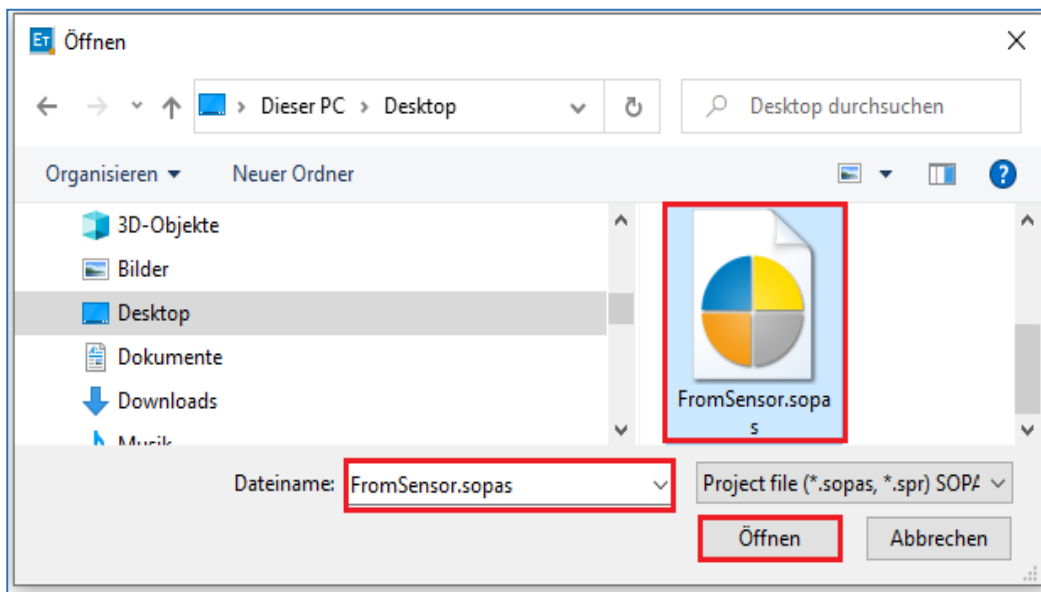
ET Öffnen

Dieser PC > Desktop

Desktop durchsuchen

Organisieren ▾ Neuer Ordner

3D-Objekte
Bilder
Desktop
Dokumente
Downloads
Musik

FromSensor.sopas

Dateiname: FromSensor.sopas

Project file (*.sopas, *.spr) SOPA

Öffnen Abbrechen